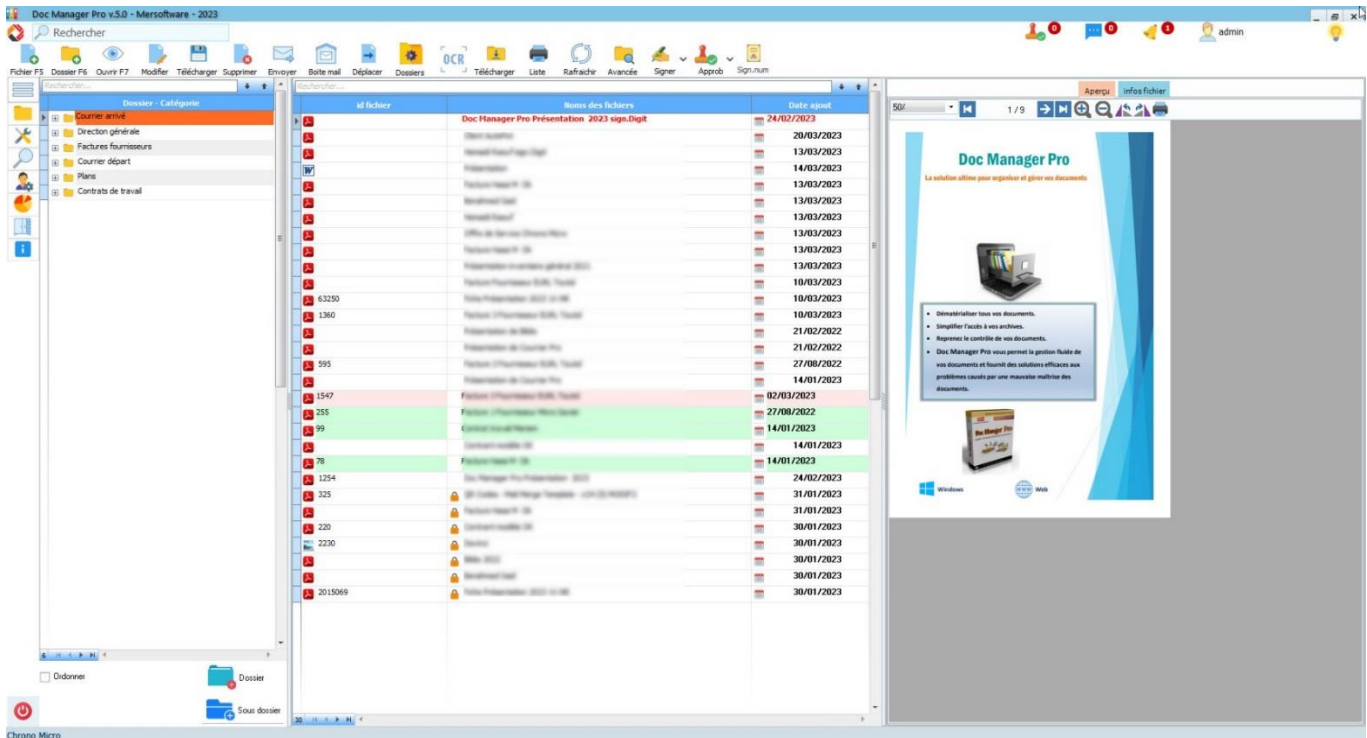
Doc Manager Pro v.5.0 - Mersoftware - 2023

Rechercher

0 0 0 admin

Fichier F5 Dossier F6 Ouvrir F7 Modifier Télécharger Supprimer Envoyer Boite mail Déplacer Dossiers OCR Télécharger Liste Rafraichir Avancée Signer Approb Sign.num

Rechercher...

Dossier - Catégorie
Courrier arrivé
Direction générale
Factures fournisseurs
Courrier départ
Plans
Contrats de travail

Ordonner
Dossier
Sous dossier

Rechercher...

| id fichier | Noms des fichiers | Date ajout |
|---|---|---|
| | Doc Manager Pro Présentation 2023 sign.Digit | 24/02/2023 |
| | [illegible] | 20/03/2023 |
| | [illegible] | 13/03/2023 |
| | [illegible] | 14/03/2023 |
| | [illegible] | 13/03/2023 |
| | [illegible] | 13/03/2023 |
| | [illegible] | 13/03/2023 |
| | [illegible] | 13/03/2023 |
| | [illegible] | 13/03/2023 |
| | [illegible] | 13/03/2023 |
| | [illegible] | 10/03/2023 |
| 63250 | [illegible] | 10/03/2023 |
| 1360 | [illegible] | 10/03/2023 |
| | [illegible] | 21/02/2022 |
| | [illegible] | 21/02/2022 |
| 595 | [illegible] | 27/08/2022 |
| | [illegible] | 14/01/2023 |
| 1547 | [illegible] | 02/03/2023 |
| 255 | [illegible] | 27/08/2022 |
| 99 | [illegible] | 14/01/2023 |
| | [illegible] | 14/01/2023 |
| 78 | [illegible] | 14/01/2023 |
| 1254 | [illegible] | 24/02/2023 |
| 325 | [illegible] | 31/01/2023 |
| | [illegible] | 31/01/2023 |
| 220 | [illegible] | 30/01/2023 |
| 2230 | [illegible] | 30/01/2023 |
| | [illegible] | 30/01/2023 |
| | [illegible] | 30/01/2023 |
| 2015069 | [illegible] | 30/01/2023 |

30

Aperçu infos fichier

50/ 1 / 9

Doc Manager Pro
La solution ultime pour organiser et gérer vos documents

Dématérialiser tous vos documents.
Simplifier l'accès à vos archives.
Reprenez le contrôle de vos documents.
Doc Manager Pro vous permet la gestion fluide de vos documents et fournit des solutions efficaces aux problèmes causés par une mauvaise maîtrise des documents.

Doc Manager Pro

Windows Web

Chrono Micro